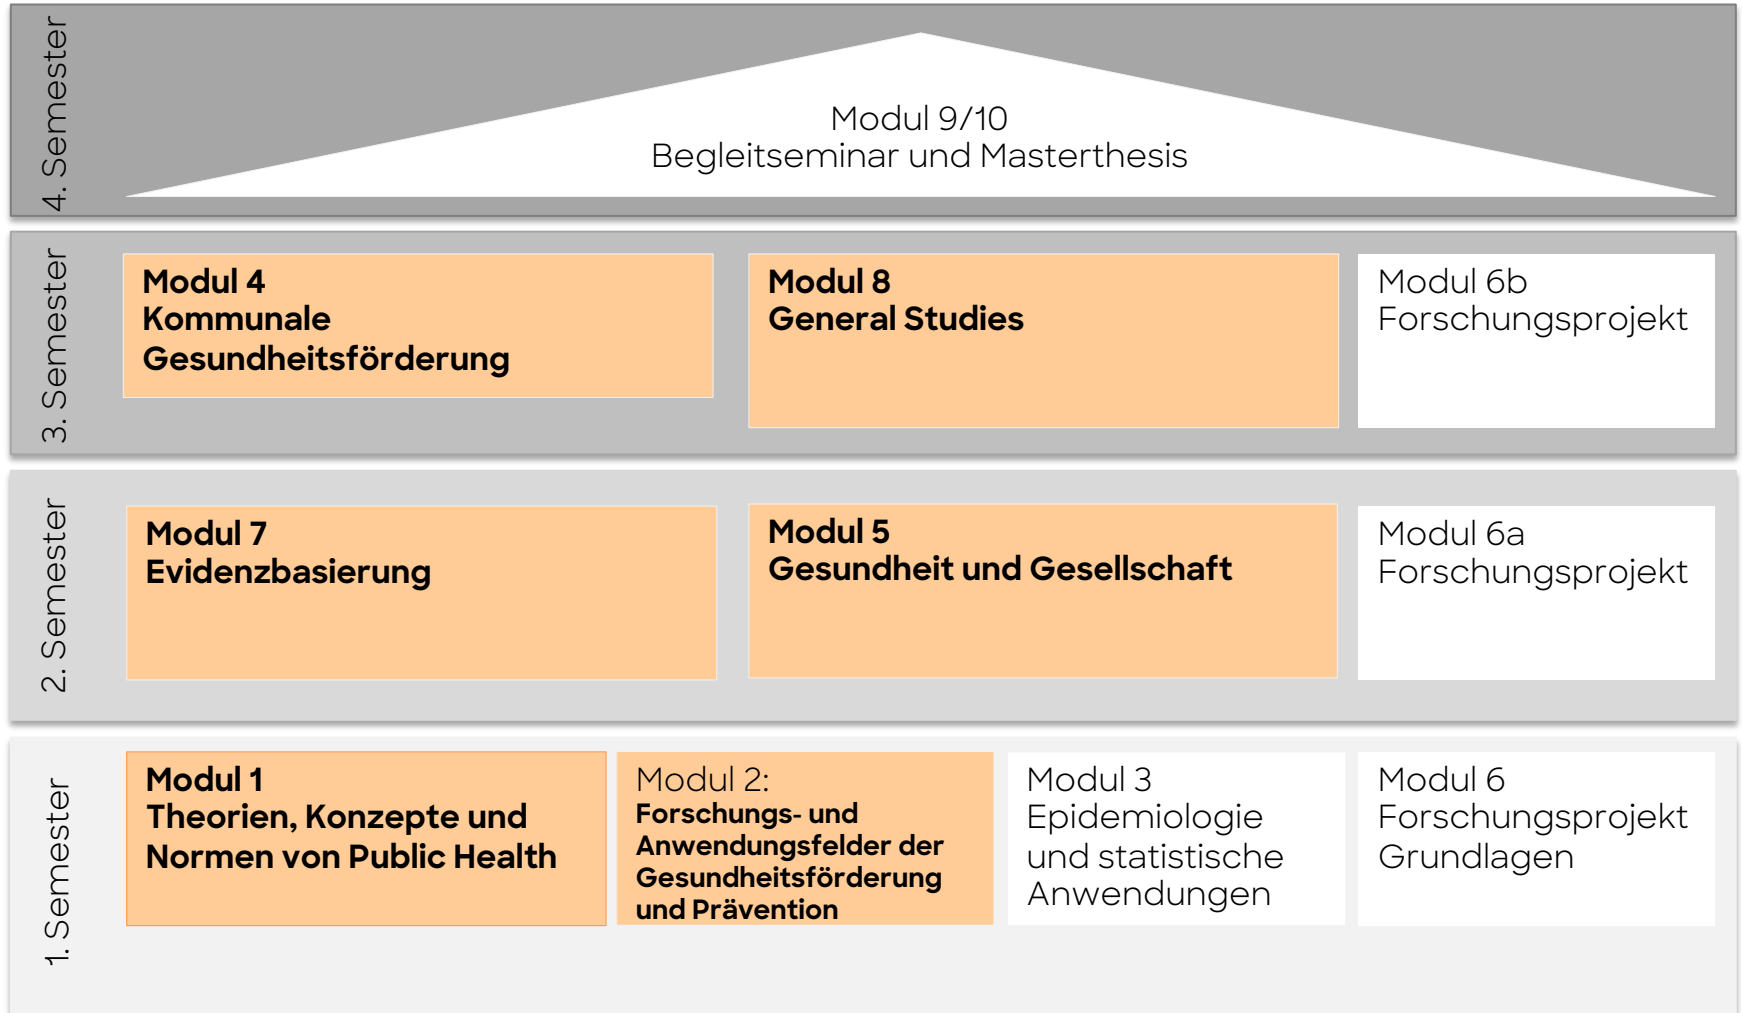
4. Semester

Modul 9/10
Begleitseminar und Masterthesis

3. Semester

Modul 4
Kommunale Gesundheitsförderung

Modul 8
General Studies

Modul 6b
Forschungsprojekt

2. Semester

Modul 7
Evidenzbasierung

Modul 5
Gesundheit und Gesellschaft

Modul 6a
Forschungsprojekt

1. Semester

Modul 1
Theorien, Konzepte und Normen von Public Health

Modul 2:
Forschungs- und Anwendungsfelder der Gesundheitsförderung und Prävention

Modul 3
Epidemiologie und statistische Anwendungen

Modul 6
Forschungsprojekt Grundlagen